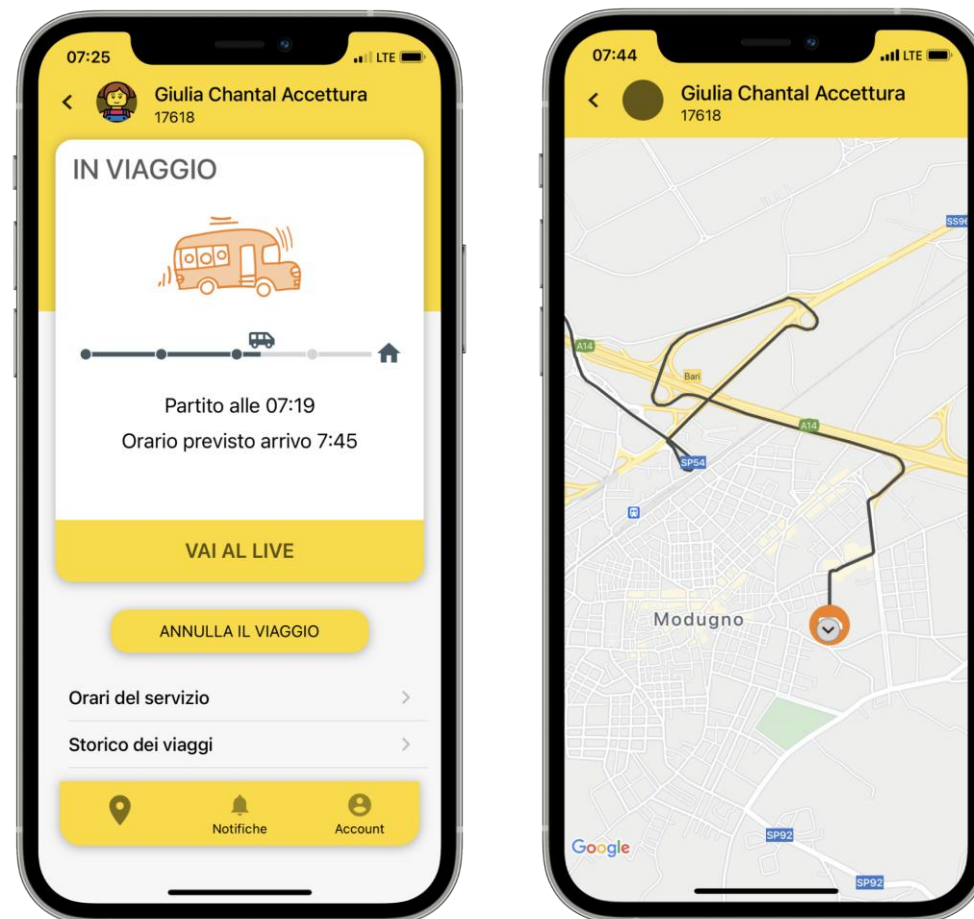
07:25
LTE

Giulia Chantal Accettura
17618

IN VIAGGIO

Partito alle 07:19
Orario previsto arrivo 7:45

VAI AL LIVE

ANNULLA IL VIAGGIO

Orari del servizio
Storico dei viaggi

Notifiche
Account

07:44
LTE

Giulia Chantal Accettura
17618

SS96
A14
Bari
A14
SP54
Modugno
SP92
SP92
Google